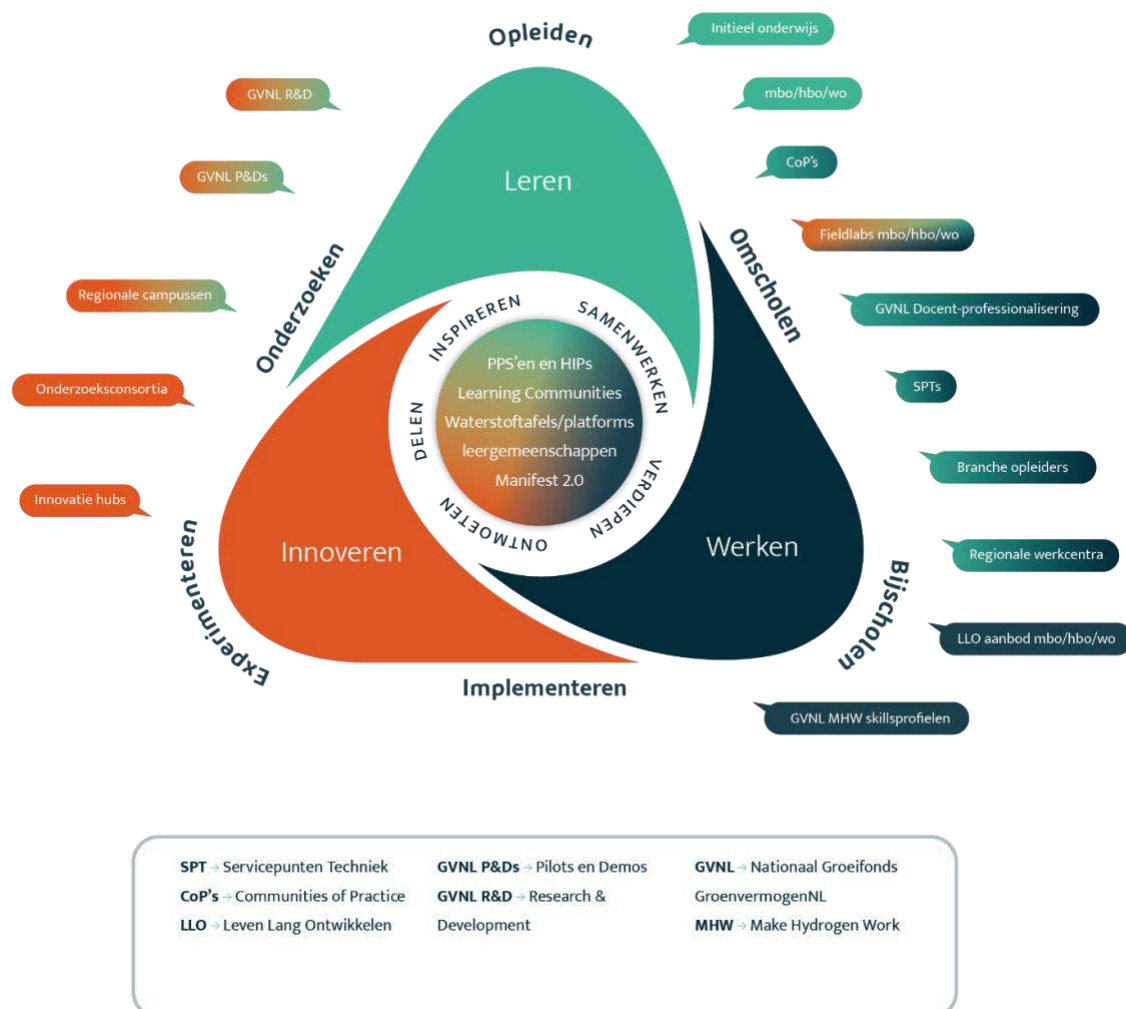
Opleiden

Initieel onderwijs

GVNL R&D

mbo/hbo/wo

GVNL P&Ds

Leren

CoP's

Fieldlabs mbo/hbo/wo

Onderzoeken

Omscholen

Regionale campussen

GVNL Docent-professionalisering

INSPIREREN

SAMENWERKEN

PPS'en en HIPs
Learning Communities
Waterstoftafels/platforms
leergemeenschappen
Manifest 2.0

Onderzoeksconsortia

SPTs

DELEN

VERDIEPEN

ONTMOETEN

Branche opleiders

Innovatie hubs

Innoveren

Werken

Regionale werkcentra

Experimenteren

Bijscholen

LLO aanbod mbo/hbo/wo

Implementeren

GVNL MHW skillsprofielen

SPT → Servicepunten Techniek
CoP's → Communities of Practice
LLO → Leven Lang Ontwikkelen

GVNL P&Ds → Pilots en Demos
GVNL R&D → Research & Development

GVNL → Nationaal Groeifonds GroenvermogenNL
MHW → Make Hydrogen Work